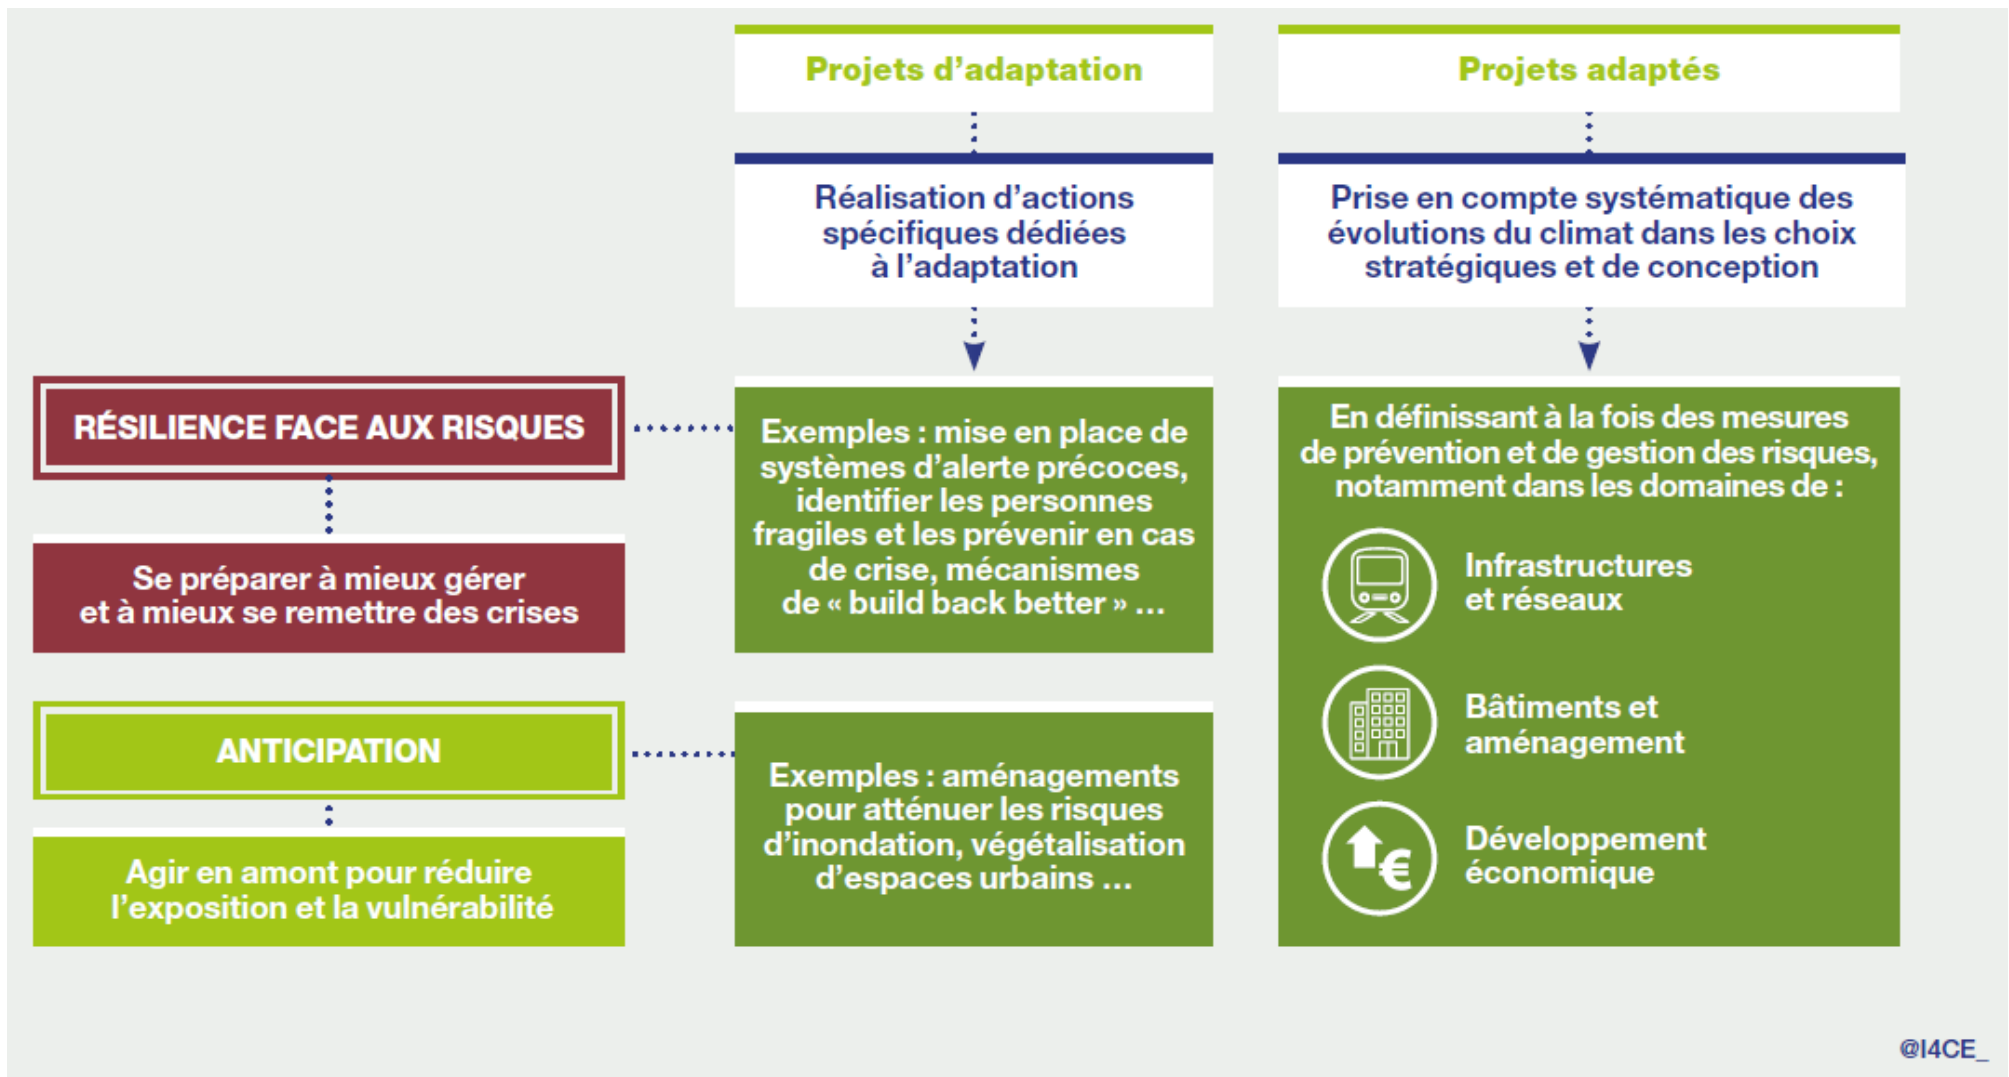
Projets d'adaptation

Réalisation d'actions spécifiques dédiées à l'adaptation

Projets adaptés

Prise en compte systématique des évolutions du climat dans les choix stratégiques et de conception

RÉSILIENCE FACE AUX RISQUES

Se préparer à mieux gérer et à mieux se remettre des crises

Exemples : mise en place de systèmes d'alerte précoces, identifier les personnes fragiles et les prévenir en cas de crise, mécanismes de « build back better » ...

En définissant à la fois des mesures de prévention et de gestion des risques, notamment dans les domaines de :

Infrastructures et réseaux

Bâtiments et aménagement

Développement économique

ANTICIPATION

Agir en amont pour réduire l'exposition et la vulnérabilité

Exemples : aménagements pour atténuer les risques d'inondation, végétalisation d'espaces urbains ...

@I4CE_